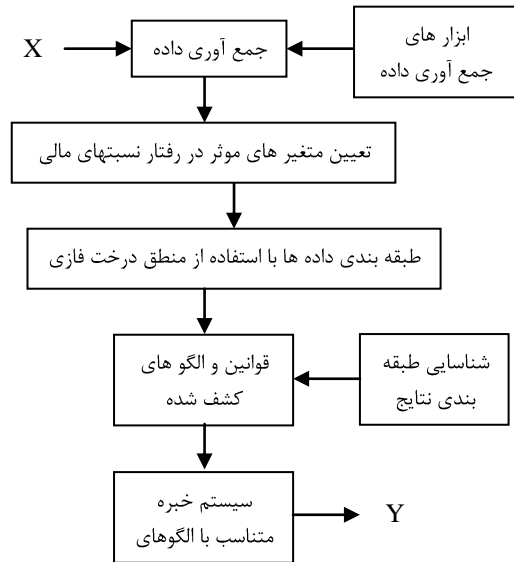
X
جمع آوری داده
ابزار های جمع آوری داده
تعیین متغیر های موثر در رفتار نسبتهای مالی
طبقه بندی داده ها با استفاده از منطق درخت فازی
قوانین و الگو های کشف شده
شناسایی طبقه بندی نتایج
سیستم خبره متناسب با الگوهای
Y